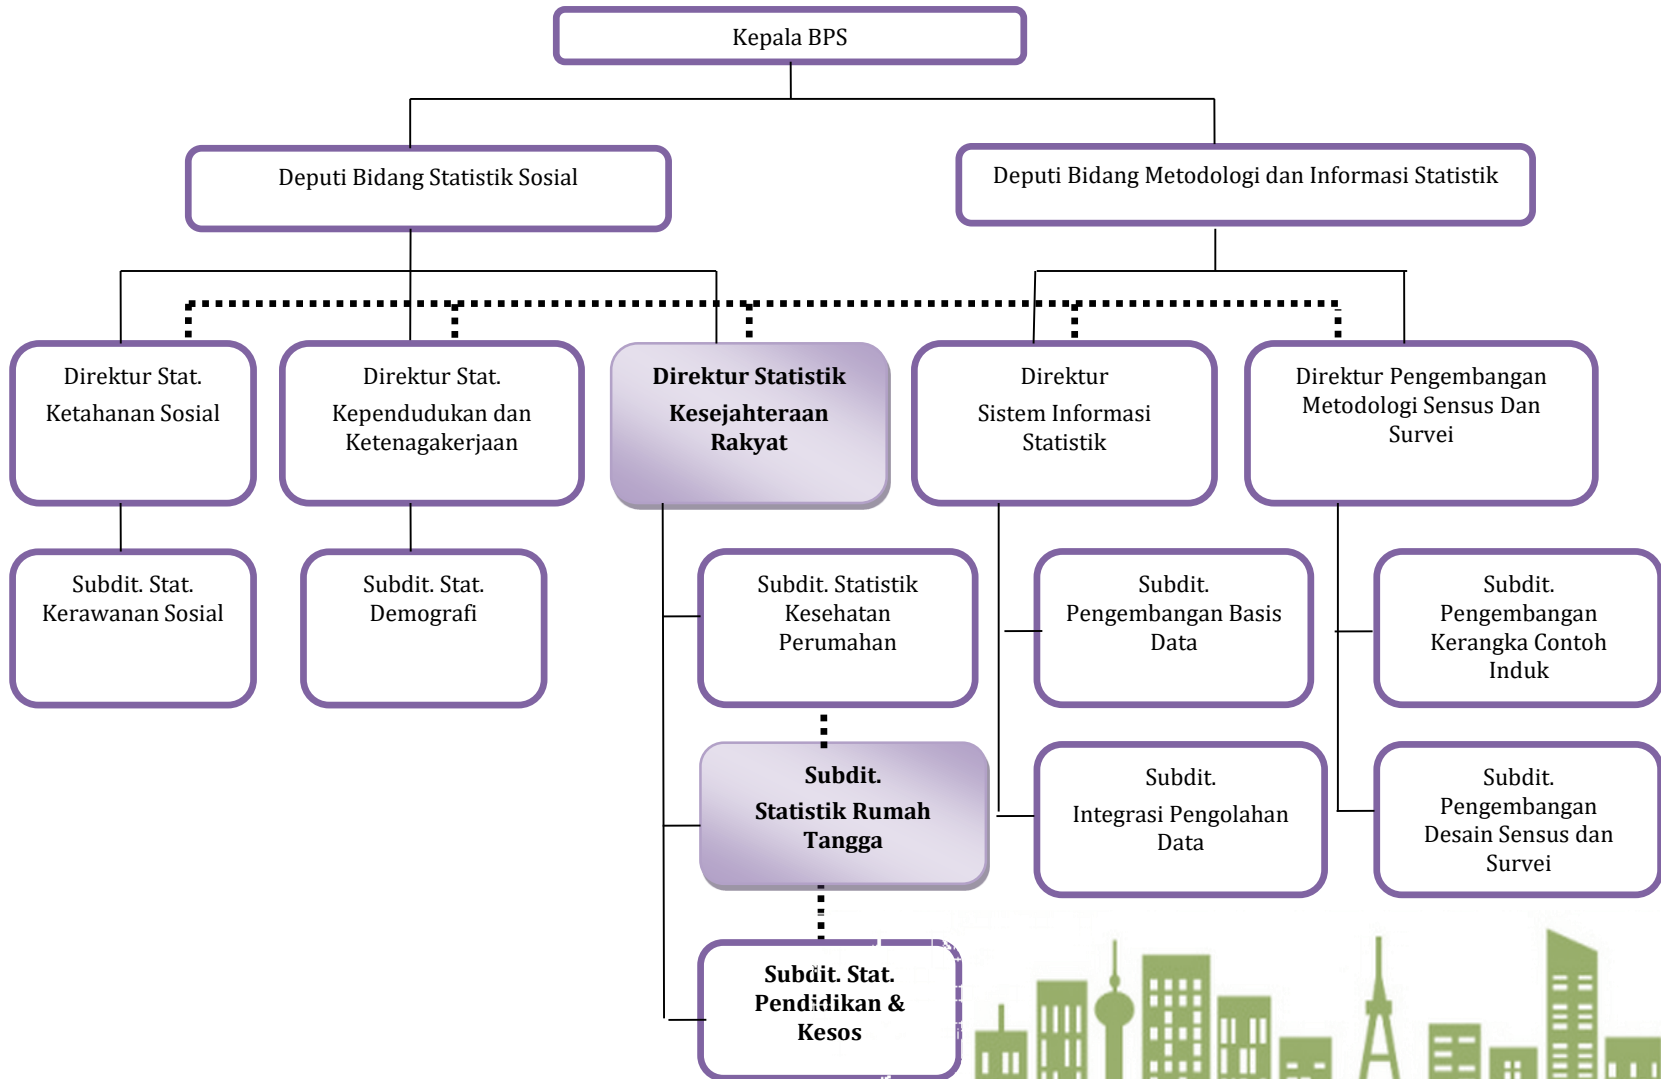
Kepala BPS

Deputi Bidang Statistik Sosial

Deputi Bidang Metodologi dan Informasi Statistik

Direktur Stat. Ketahanan Sosial

Direktur Stat. Kependudukan dan Ketenagakerjaan

Direktur Statistik Kesejahteraan Rakyat

Direktur Sistem Informasi Statistik

Direktur Pengembangan Metodologi Sensus Dan Survei

Subdit. Stat. Kerawanan Sosial

Subdit. Stat. Demografi

Subdit. Statistik Kesehatan Perumahan

Subdit. Pengembangan Basis Data

Subdit. Pengembangan Kerangka Contoh Induk

Subdit. Statistik Rumah Tangga

Subdit. Integrasi Pengolahan Data

Subdit. Pengembangan Desain Sensus dan Survei

Subdit. Stat. Pendidikan & Kesos